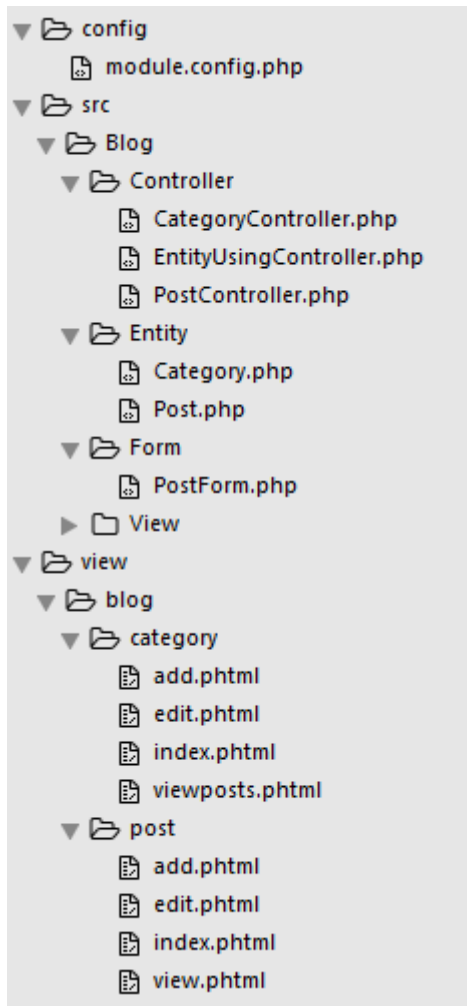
config
module.config.php
src
Blog
Controller
CategoryController.php
EntityUsingController.php
PostController.php
Entity
Category.php
Post.php
Form
PostForm.php
View
view
blog
category
add.phtml
edit.phtml
index.phtml
viewposts.phtml
post
add.phtml
edit.phtml
index.phtml
view.phtml